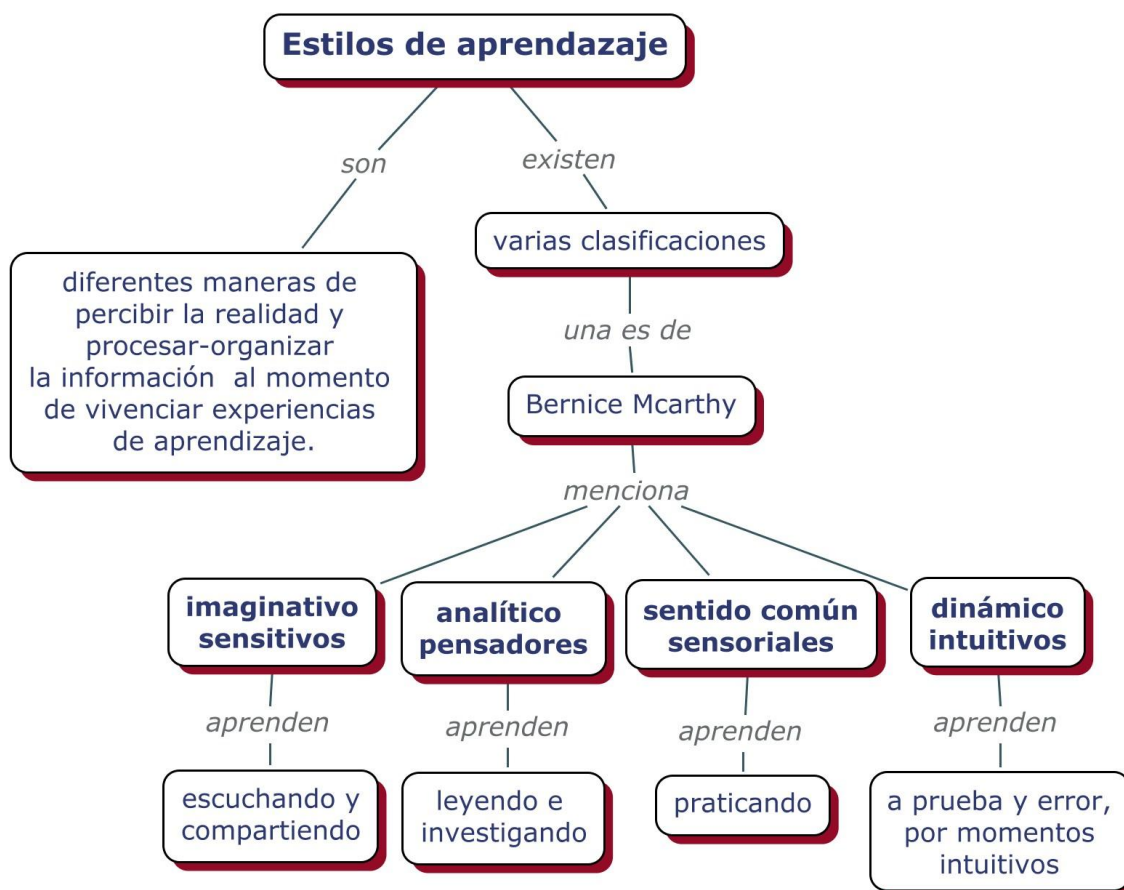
Estilos de aprendazaje

son

existen

diferentes maneras de percibir la realidad y procesar-organizar la información al momento de vivenciar experiencias de aprendizaje.

varias clasificaciones

una es de

Bernice Mcarthy

menciona

imaginativo sensitivos

analítico pensadores

sentido común sensoriales

dinámico intuitivos

aprenden

aprenden

aprenden

aprenden

escuchando y compartiendo

leyendo e investigando

praticando

a prueba y error, por momentos intuitivos